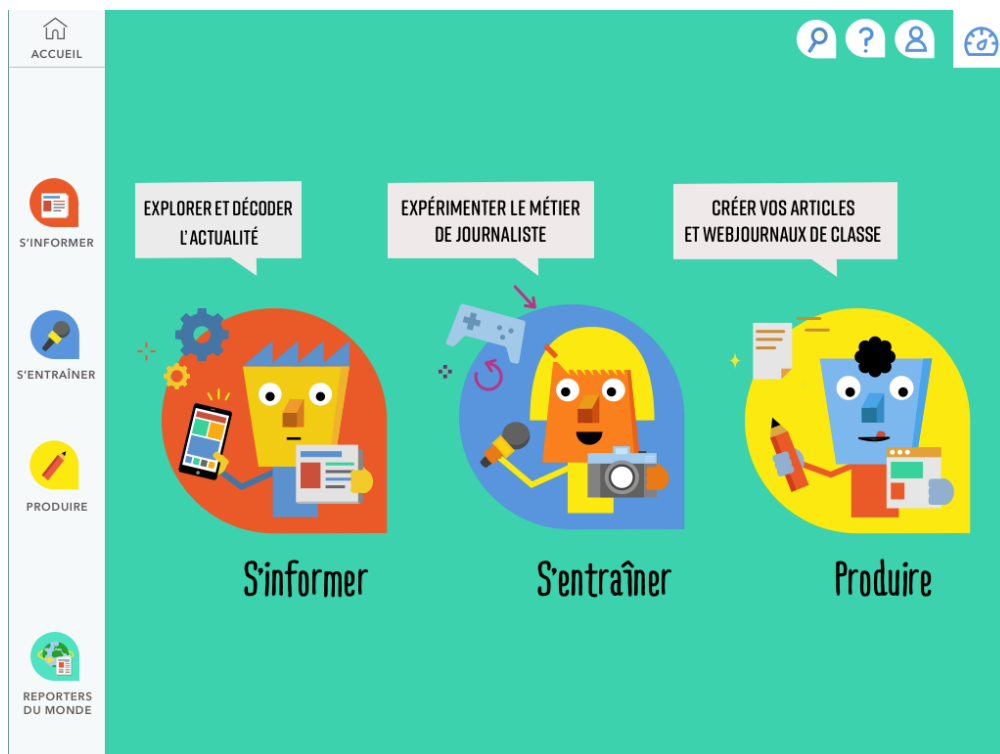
ACCUEIL

S'INFORMER

S'ENTRAÎNER

PRODUIRE

REPORTERS DU MONDE

EXPLORER ET DÉCODER L'ACTUALITÉ

S'informer

EXPÉRIMENTER LE MÉTIER DE JOURNALISTE

S'entraîner

CRÉER VOS ARTICLES ET WEBJOURNAUX DE CLASSE

Produire